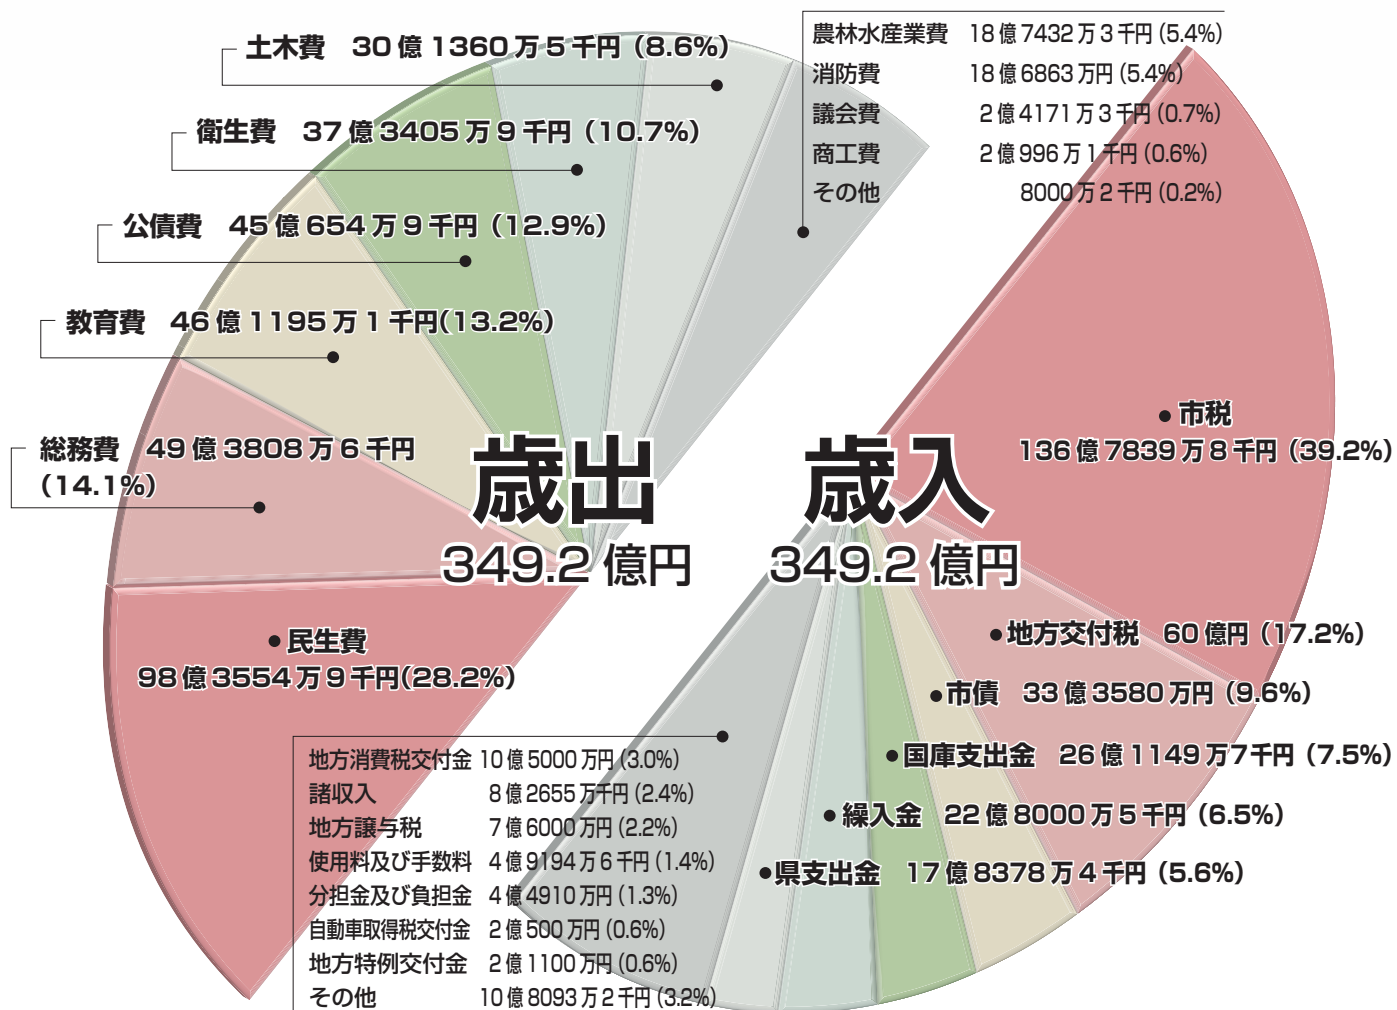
土木費　30 億 1360 万 5 千円（8.6%）

衛生費　37 億 3405 万 9 千円（10.7%）

公債費　45 億 654 万 9 千円（12.9%）

教育費　46 億 1195 万 1 千円(13.2%)

総務費　49 億 3808 万 6 千円（14.1%）

| 農林水産業費 | 18 億 7432 万 3 千円 (5.4%) |
|---|---|
| 消防費 | 18 億 6863 万円 (5.4%) |
| 議会費 | 2 億 4171 万 3 千円 (0.7%) |
| 商工費 | 2 億 996 万 1 千円 (0.6%) |
| その他 | 8000 万 2 千円 (0.2%) |

歳出
349.2 億円

歳入
349.2 億円

●市税
136 億 7839 万 8 千円（39.2%）

●民生費
98 億 3554 万 9 千円(28.2%)

●地方交付税　60 億円（17.2%）

●市債　33 億 3580 万円（9.6%）

●国庫支出金　26 億 1149 万7千円（7.5%）

●繰入金　22 億 8000 万 5 千円（6.5%）

●県支出金　17 億 8378 万 4 千円（5.6%）

| 地方消費税交付金 | 10 億 5000 万円 (3.0%) |
|---|---|
| 諸収入 | 8 億 2655 万千円 (2.4%) |
| 地方譲与税 | 7 億 6000 万円 (2.2%) |
| 使用料及び手数料 | 4 億 9194 万 6 千円 (1.4%) |
| 分担金及び負担金 | 4 億 4910 万円 (1.3%) |
| 自動車取得税交付金 | 2 億 500 万円 (0.6%) |
| 地方特例交付金 | 2 億 1100 万円 (0.6%) |
| その他 | 10 億 8093 万 2 千円 (3.2%) |